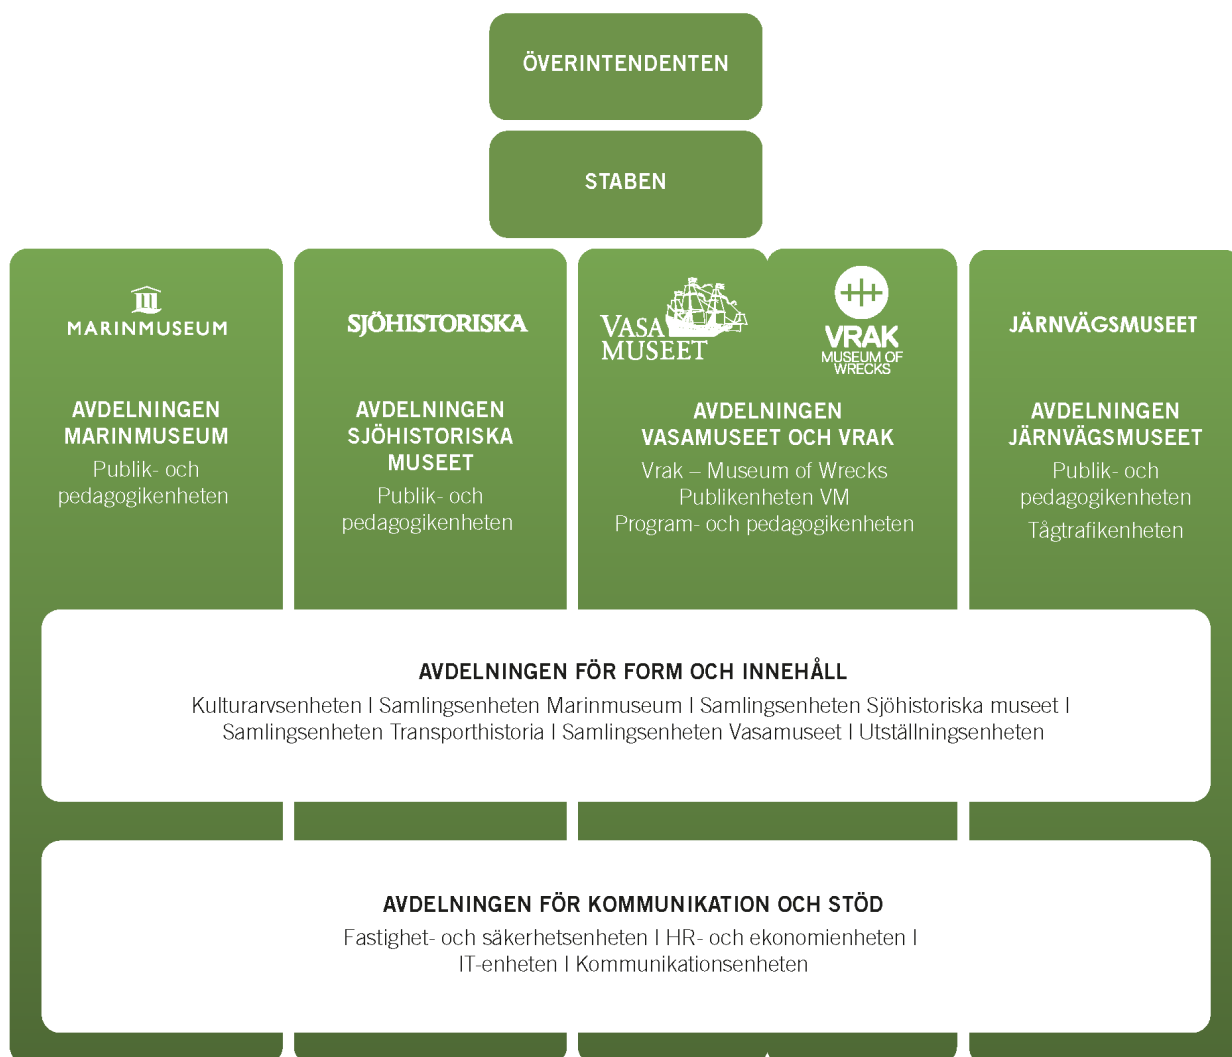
ÖVERINTENDENTEN

STABEN

MARINMUSEUM

AVDELNINGEN MARINMUSEUM
Publik- och pedagogikenheten

SJÖHISTORISKA

AVDELNINGEN SJÖHISTORISKA MUSEET
Publik- och pedagogikenheten

VASA MUSEET

VRAK MUSEUM OF WRECKS

AVDELNINGEN VASAMUSEET OCH VRAK
Vrak – Museum of Wrecks
Publikenheten VM
Program- och pedagogikenheten

JÄRNVÄGSMUSEET

AVDELNINGEN JÄRNVÄGSMUSEET
Publik- och pedagogikenheten
Tågtrafikenheten

AVDELNINGEN FÖR FORM OCH INNEHÅLL
Kulturarvsenheten I Samlingsenheten Marinmuseum I Samlingsenheten Sjöhistoriska museet I Samlingsenheten Transporthistoria I Samlingsenheten Vasamuseet I Utställningsenheten

AVDELNINGEN FÖR KOMMUNIKATION OCH STÖD
Fastighet- och säkerhetsenheten I HR- och ekonomienheten I IT-enheten I Kommunikationsenheten